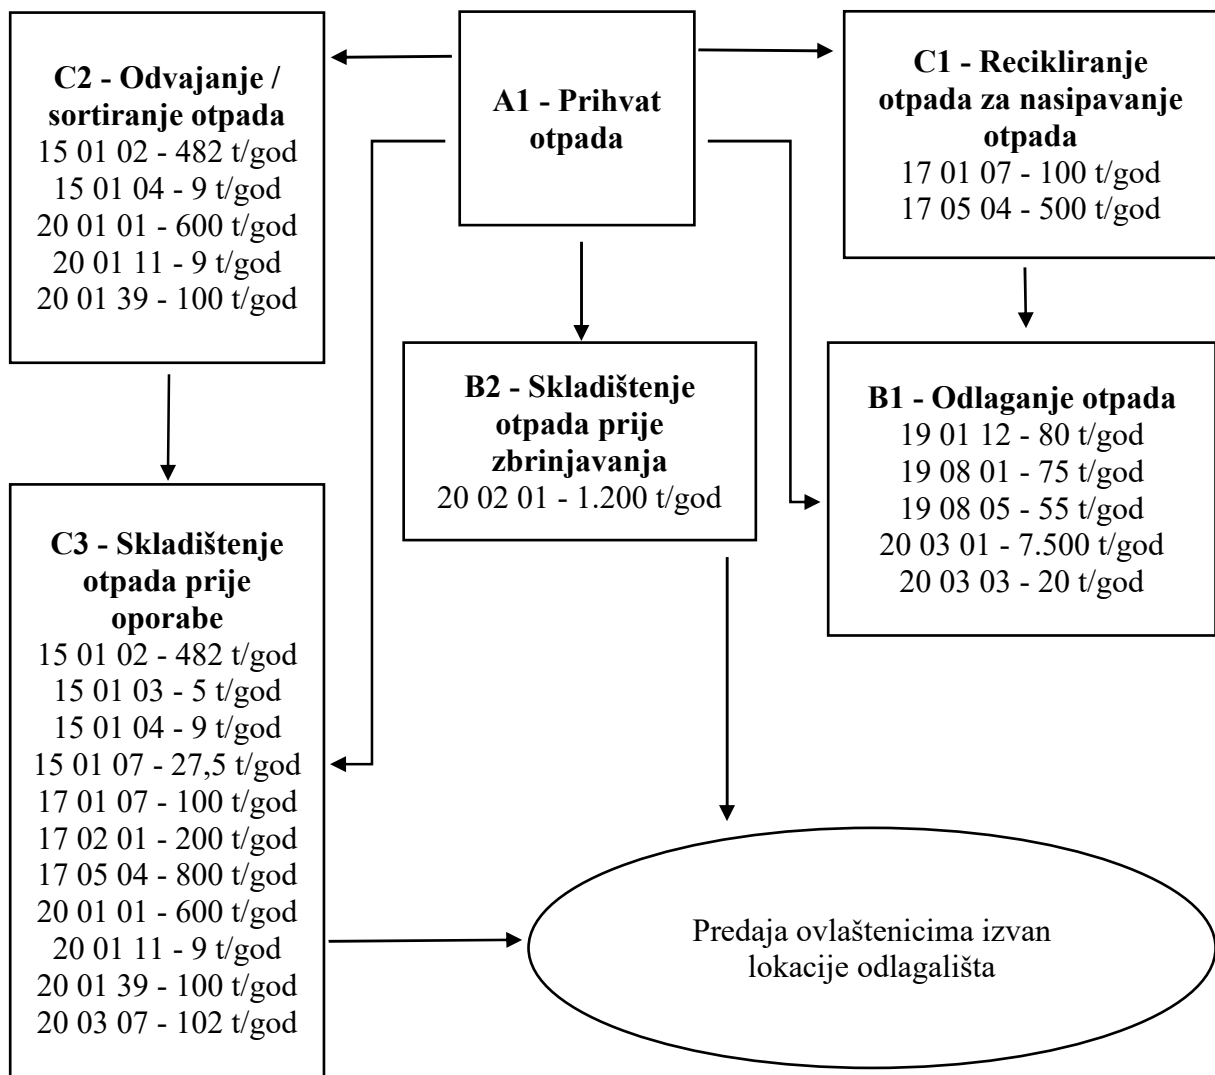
A1 - Prihvat otpada

C2 - Odvajanje / sortiranje otpada
15 01 02 - 482 t/god
15 01 04 - 9 t/god
20 01 01 - 600 t/god
20 01 11 - 9 t/god
20 01 39 - 100 t/god

C1 - Recikliranje otpada za nasipavanje otpada
17 01 07 - 100 t/god
17 05 04 - 500 t/god

B2 - Skladištenje otpada prije zbrinjavanja
20 02 01 - 1.200 t/god

B1 - Odlaganje otpada
19 01 12 - 80 t/god
19 08 01 - 75 t/god
19 08 05 - 55 t/god
20 03 01 - 7.500 t/god
20 03 03 - 20 t/god

C3 - Skladištenje otpada prije oporabe
15 01 02 - 482 t/god
15 01 03 - 5 t/god
15 01 04 - 9 t/god
15 01 07 - 27,5 t/god
17 01 07 - 100 t/god
17 02 01 - 200 t/god
17 05 04 - 800 t/god
20 01 01 - 600 t/god
20 01 11 - 9 t/god
20 01 39 - 100 t/god
20 03 07 - 102 t/god

Predaja ovlaštenicima izvan lokacije odlagališta